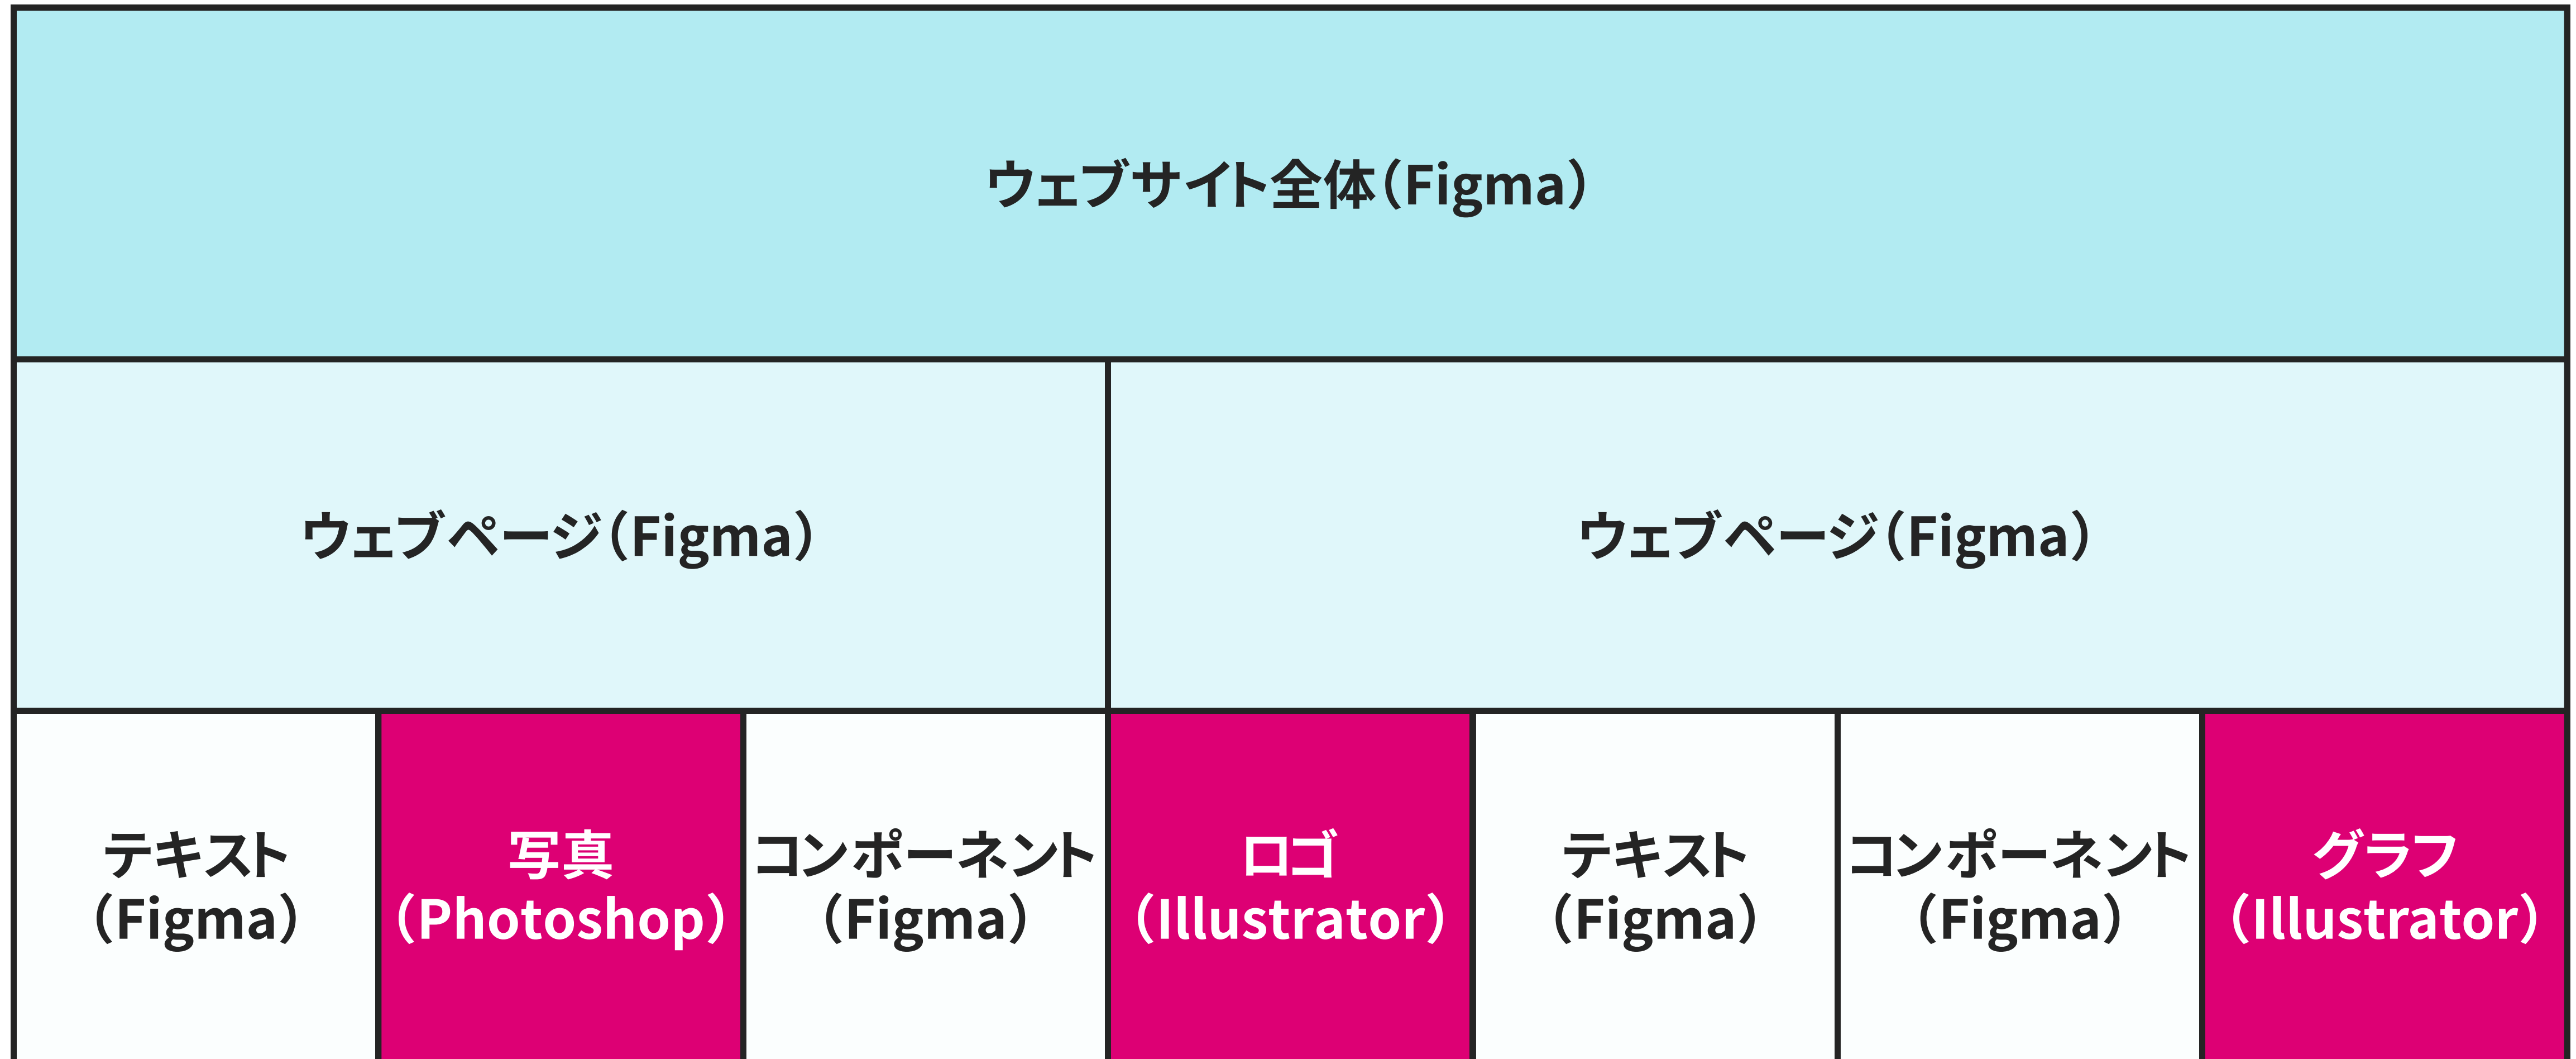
ウェブサイト全体（Figma）

ウェブページ（Figma）

ウェブページ（Figma）

テキスト（Figma）

写真（Photoshop）

コンポーネント（Figma）

ロゴ（Illustrator）

テキスト（Figma）

コンポーネント（Figma）

グラフ（Illustrator）